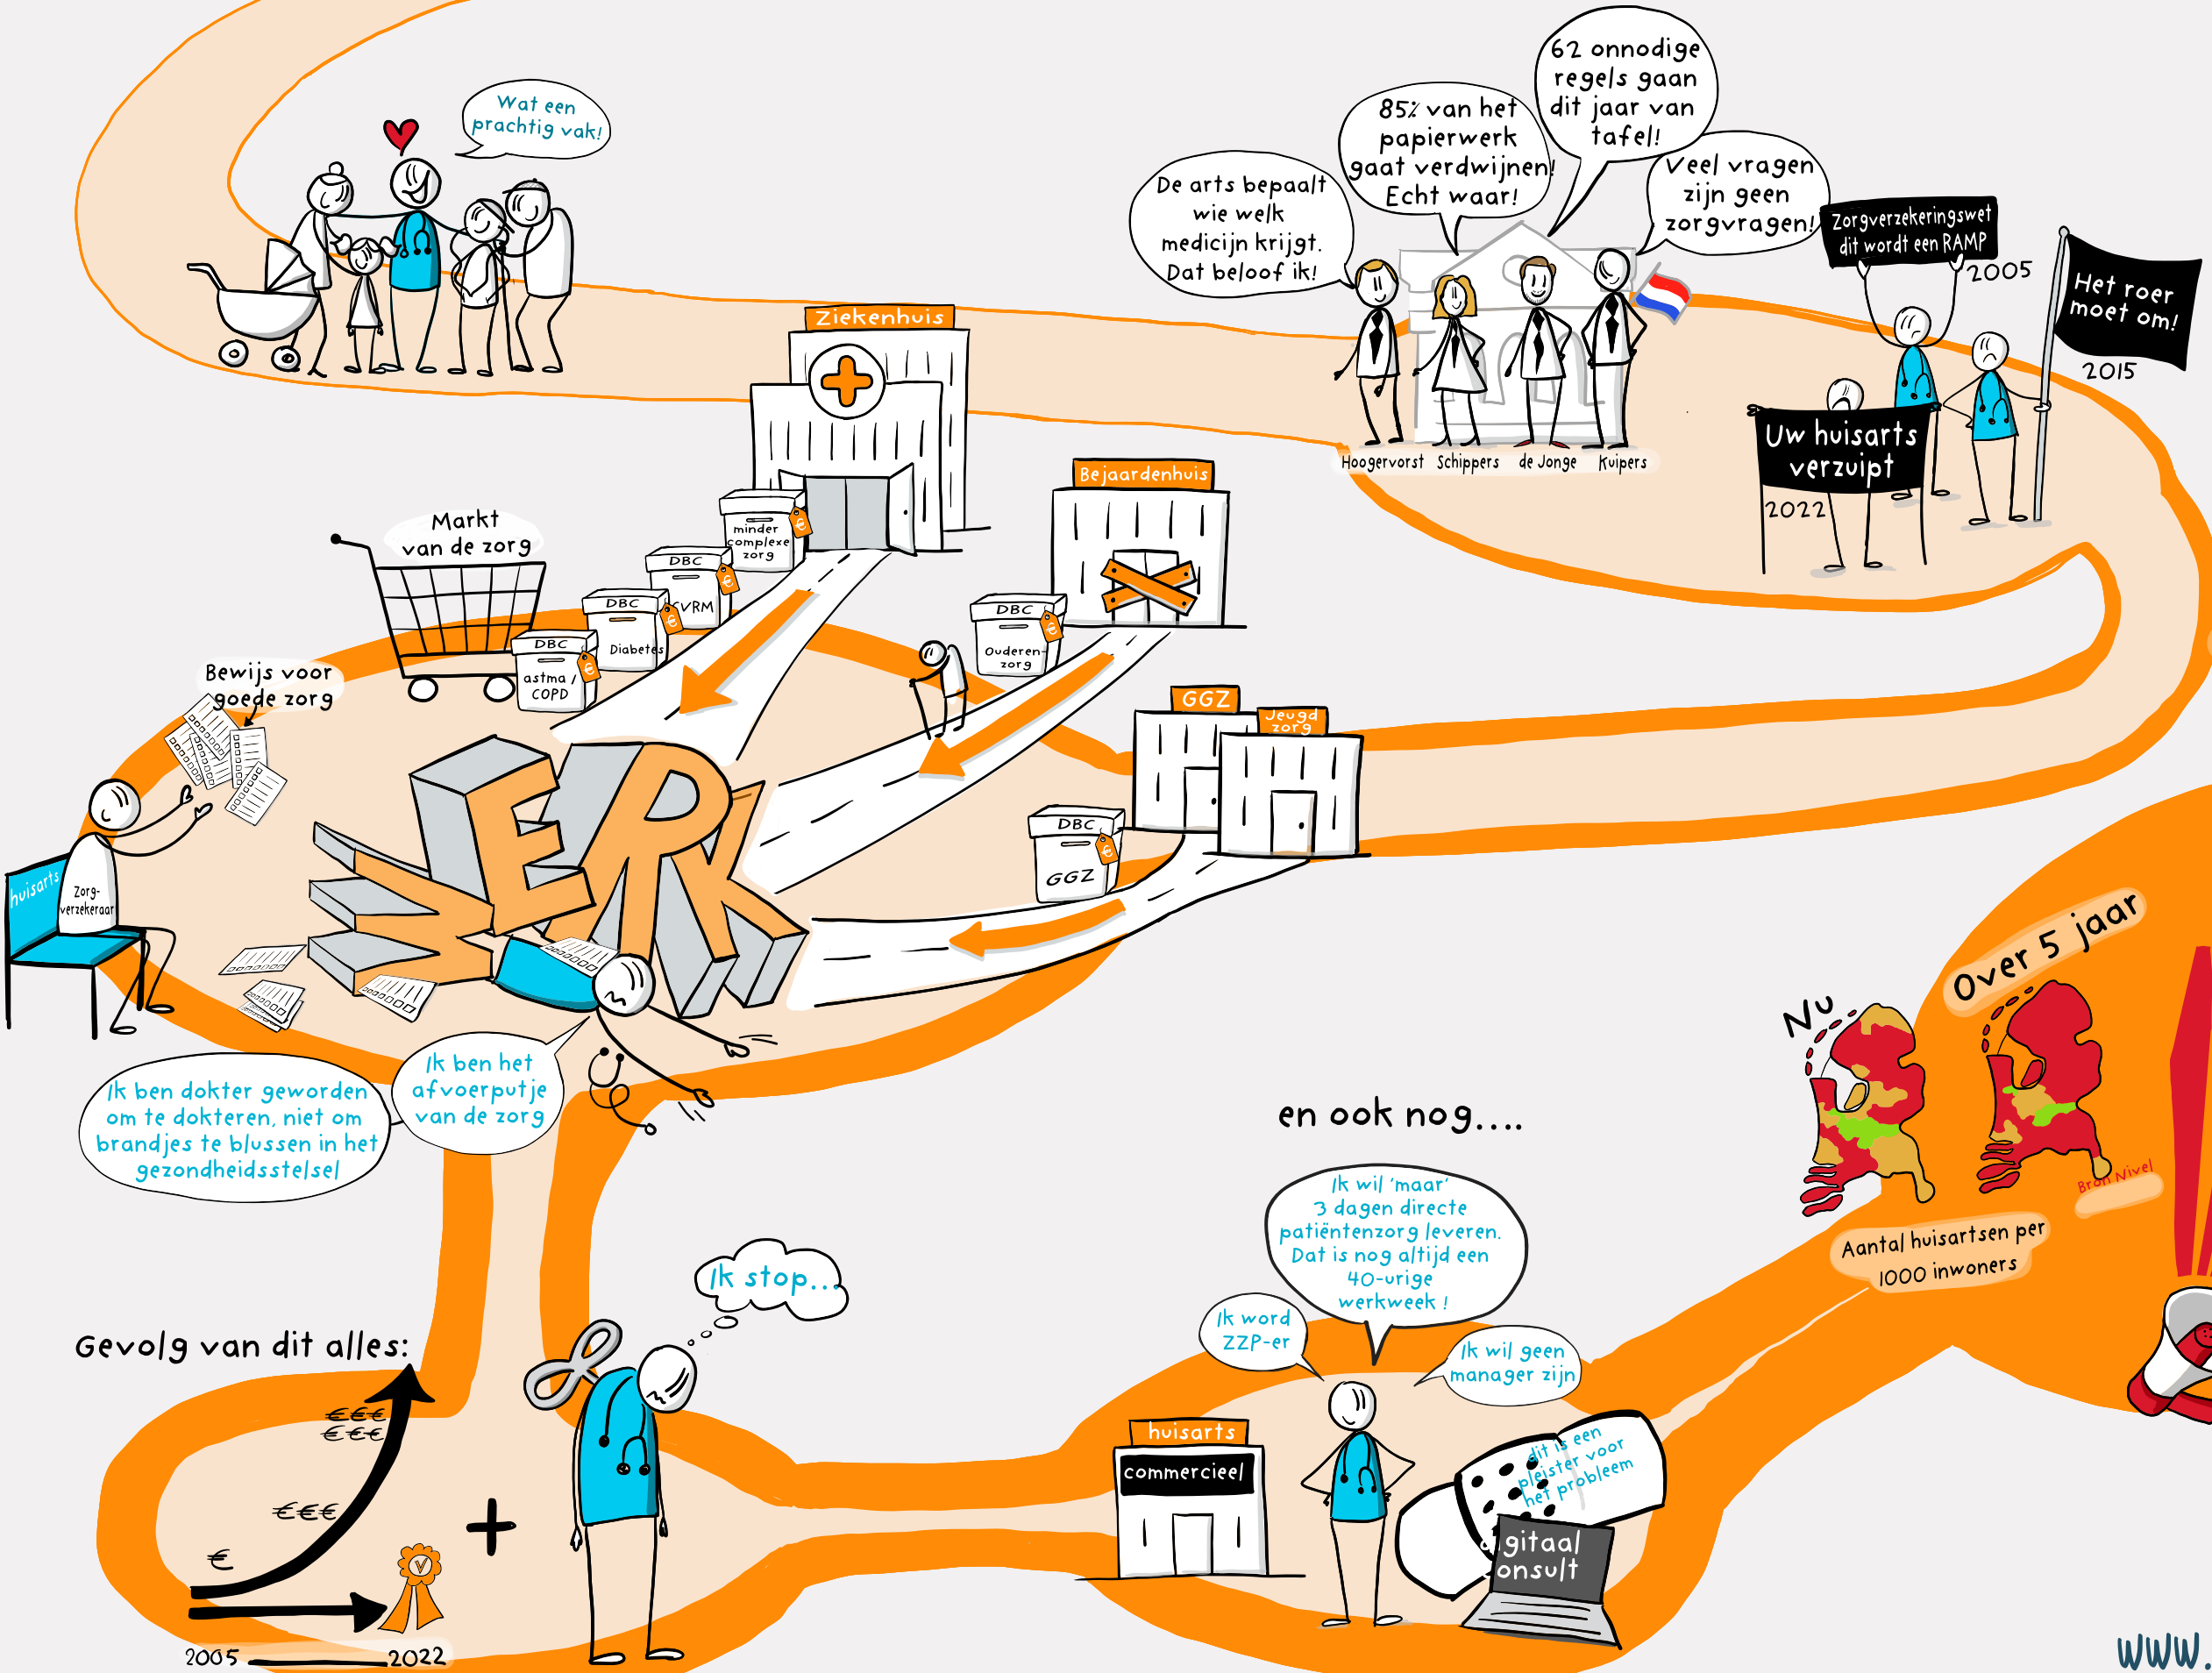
Wat een prachtig vak!

De arts bepaalt wie welk medicijn krijgt. Dat beloof ik!

85% van het papierwerk gaat verdwijnen! Echt waar!

62 onnodige regels gaan dit jaar van tafel!

Veel vragen zijn geen zorgvragen!

Zorgverzekeringswet dit wordt een RAMP

2005

Het roer moet om!

2015

Hoogervorst Schippers de Jonge Kuipers

Uw huisarts verzuipt

2022

Ziekenhuis

Bejaardenhuis

Markt van de zorg

minder complexe zorg

DBC CVRM

DBC Diabetes

DBC astma / COPD

DBC Ouderenzorg

GGZ

Jeugd zorg

DBC GGZ

Bewijs voor goede zorg

huisarts

Zorg-verzekeraar

ER

Ik ben dokter geworden om te dokteren, niet om brandjes te blussen in het gezondheidsstelsel

Ik ben het afvoerputje van de zorg

en ook nog....

Over 5 jaar

Nu

Bron Nivel

Aantal huisartsen per 1000 inwoners

Ik wil 'maar' 3 dagen directe patiëntenzorg leveren. Dat is nog altijd een 40-urige werkweek!

Ik word ZZP-er

Ik wil geen manager zijn

Ik stop...

Gevolg van dit alles:

€€€
€€€
€€€
€

2005 2022

huisarts

commercieel

dit is een pleister voor het probleem

gitaal onsult

www.